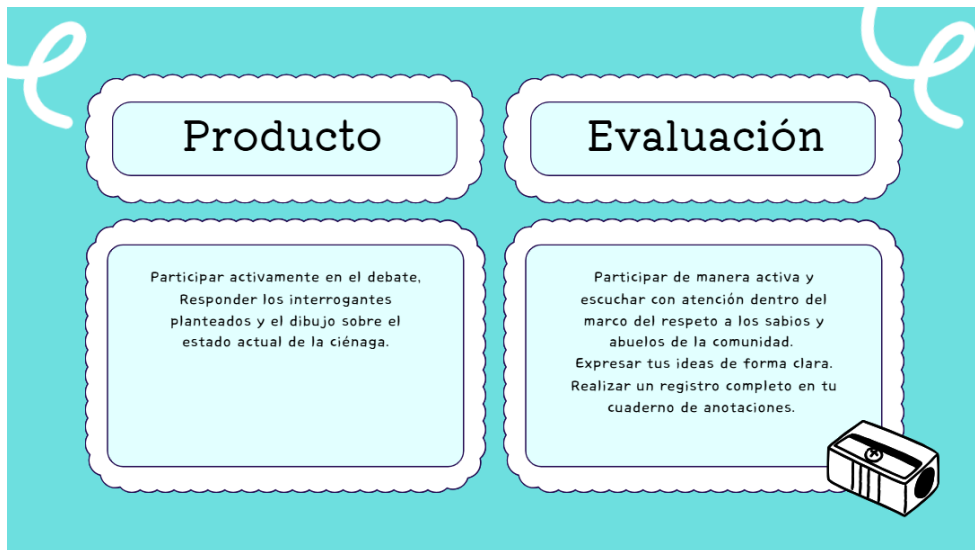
Producto

Participar activamente en el debate, Responder los interrogantes planteados y el dibujo sobre el estado actual de la ciénaga.

Evaluación

Participar de manera activa y escuchar con atención dentro del marco del respeto a los sabios y abuelos de la comunidad.
Expresar tus ideas de forma clara.
Realizar un registro completo en tu cuaderno de anotaciones.